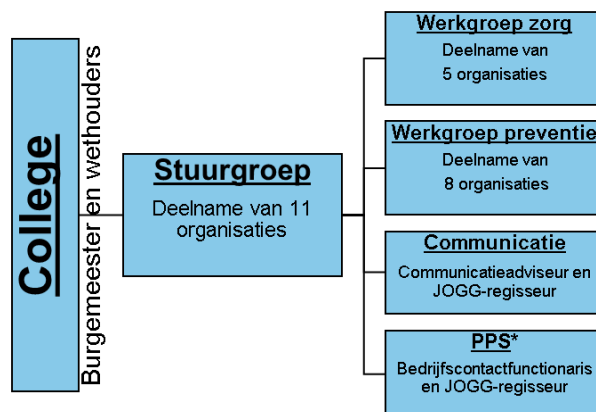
College

Burgemeester en wethouders

Stuurgroep
Deelname van 11 organisaties

Werkgroep zorg
Deelname van 5 organisaties

Werkgroep preventie
Deelname van 8 organisaties

Communicatie
Communicatieadviseur en JOGG-regisseur

PPS*
Bedrijfscontactfunctionaris en JOGG-regisseur